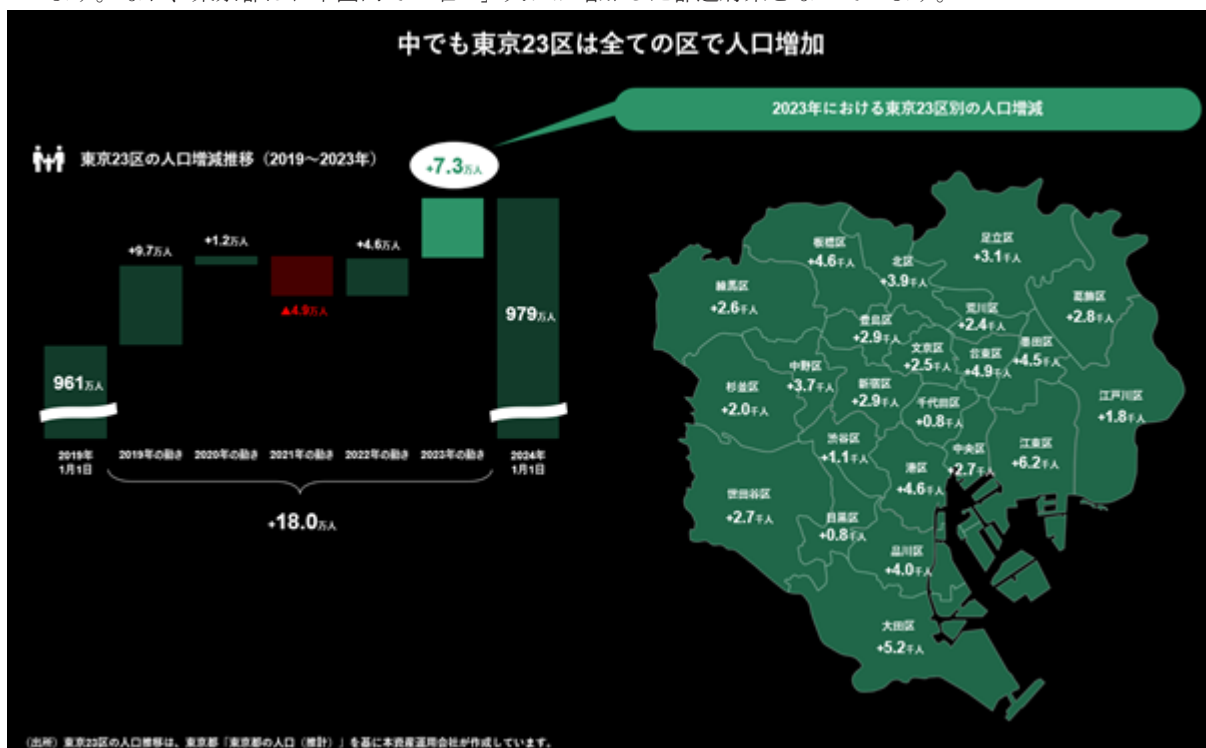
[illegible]

中でも東京23区は全ての区で人口増加

2023年における東京23区別の人口増減

東京23区の人口増減推移（2019～2023年）

+7.3万人

+9.7万人

+1.2万人

▲4.9万人

+4.6万人

961万人

979万人

2019年 1月1日

2019年の動き

2020年の動き

2021年の動き

2022年の動き

2023年の動き

2024年 1月1日

+18.0万人

板橋区 +4.6千人

北区 +3.9千人

足立区 +3.1千人

練馬区 +2.6千人

荒川区 +2.4千人

葛飾区 +2.8千人

豊島区 +2.9千人

文京区 +2.5千人

台東区 +4.9千人

墨田区 +4.5千人

中野区 +3.7千人

杉並区 +2.0千人

新宿区 +2.9千人

千代田区 +0.8千人

江戸川区 +1.8千人

渋谷区 +1.1千人

中央区 +2.7千人

江東区 +6.2千人

港区 +4.6千人

世田谷区 +2.7千人

目黒区 +0.8千人

品川区 +4.0千人

大田区 +5.2千人

（出所）東京23区の人口推移は、東京都「東京都の人口（推計）」を基に本資産運用会社が作成しています。